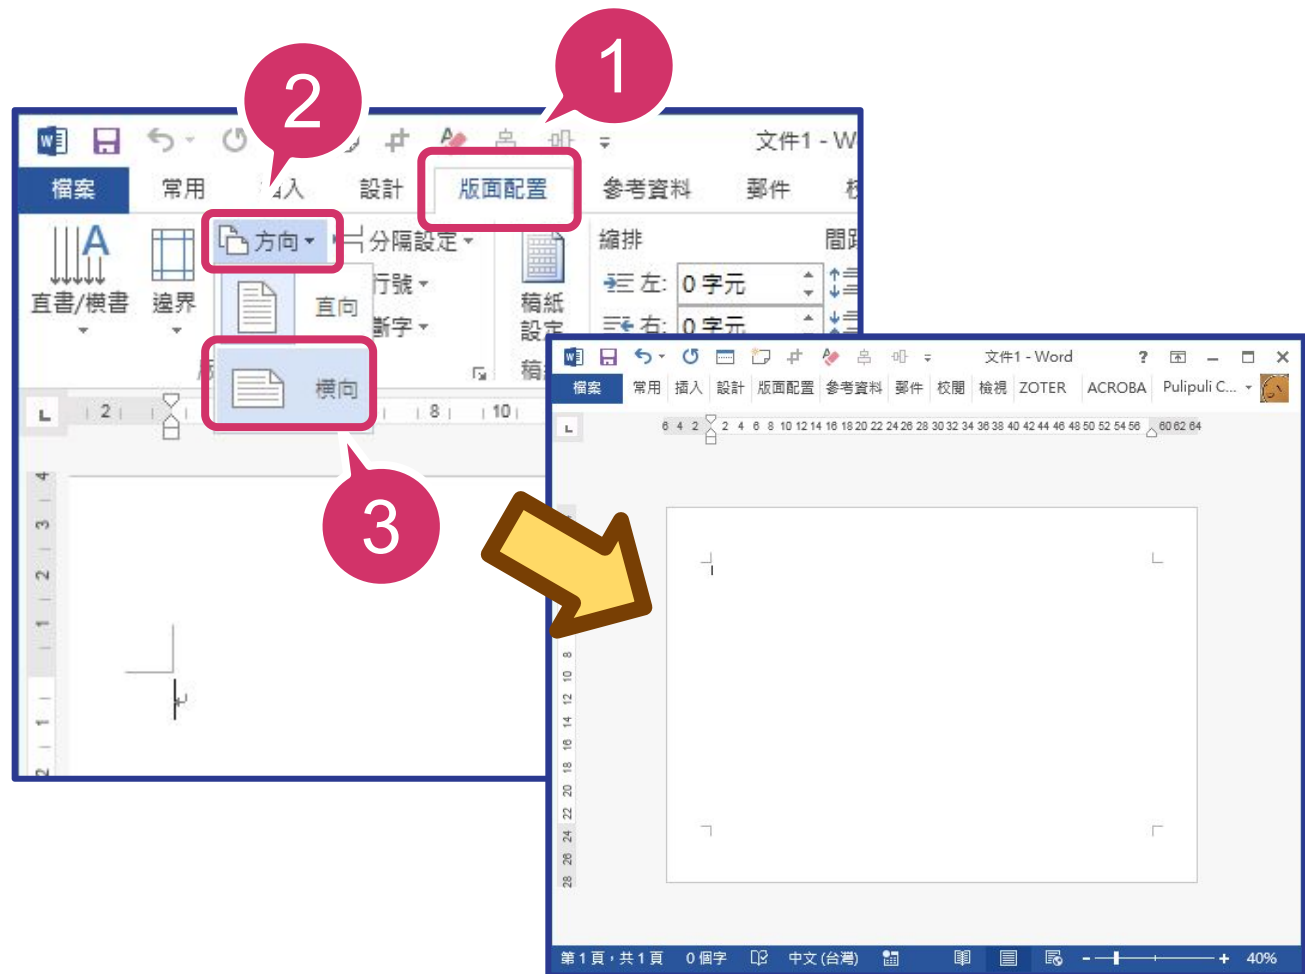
1

2

文件1 - W

檔案 常用 插入 設計 版面配置 參考資料 郵件

方向 分隔設定 縮排 間距

直書/橫書 邊界 行號 斷字 稿紙設定

左: 0 字元

右: 0 字元

直向

橫向

3

2 8 10

文件1 - Word ? 

檔案 常用 插入 設計 版面配置 參考資料 郵件 校閱 檢視 ZOTER ACROBA Pulipuli C...

6 4 2 2 4 6 8 10 12 14 16 18 20 22 24 26 28 30 32 34 36 38 40 42 44 46 48 50 52 54 56 60 62 64

8 10 12 14 16 18 20 22 24 26 28

第 1 頁，共 1 頁 0 個字 中文 (台灣) 40%